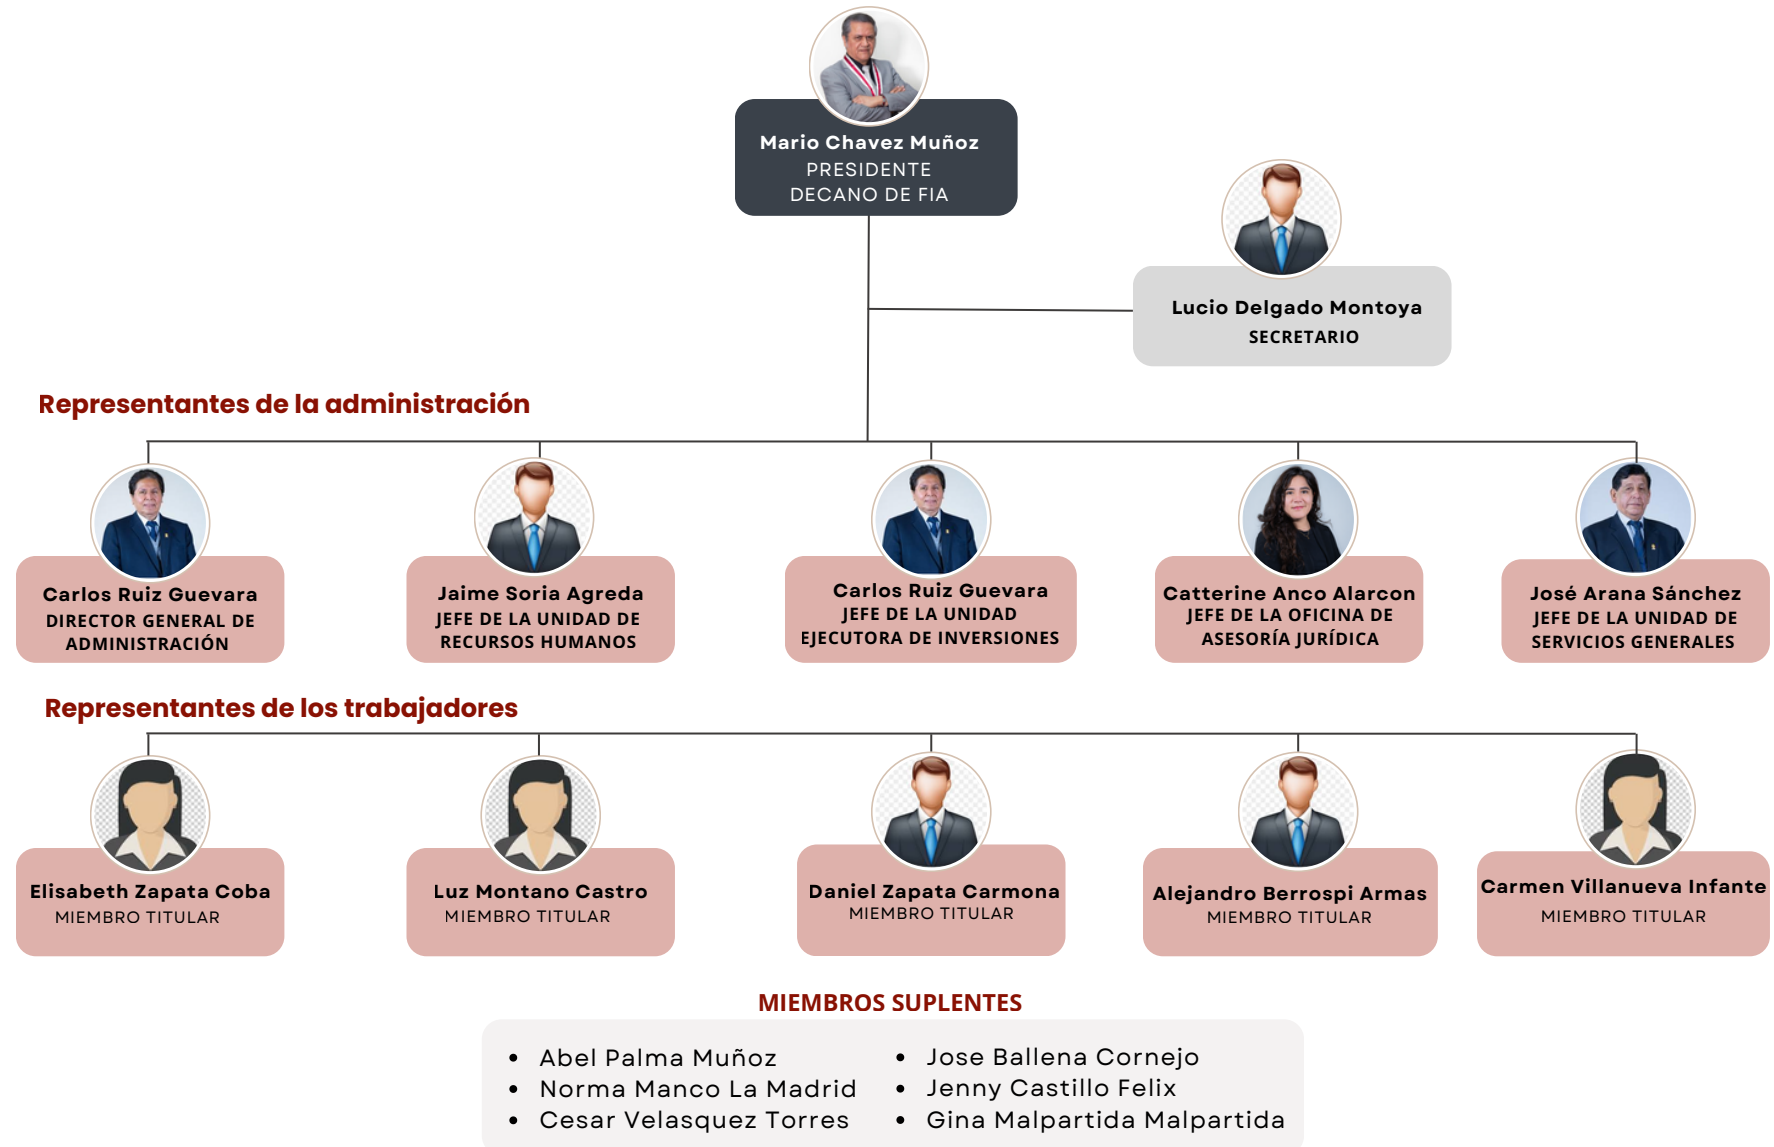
Mario Chavez Muñoz
PRESIDENTE
DECANO DE FIA

Lucio Delgado Montoya
SECRETARIO

Representantes de la administración

Carlos Ruiz Guevara
DIRECTOR GENERAL DE ADMINISTRACIÓN

Jaime Soria Agreda
JEFE DE LA UNIDAD DE RECURSOS HUMANOS

Carlos Ruiz Guevara
JEFE DE LA UNIDAD EJECUTORA DE INVERSIONES

Catterine Anco Alarcon
JEFE DE LA OFICINA DE ASESORÍA JURÍDICA

José Arana Sánchez
JEFE DE LA UNIDAD DE SERVICIOS GENERALES

Representantes de los trabajadores

Elisabeth Zapata Coba
MIEMBRO TITULAR

Luz Montano Castro
MIEMBRO TITULAR

Daniel Zapata Carmona
MIEMBRO TITULAR

Alejandro Berrospi Armas
MIEMBRO TITULAR

Carmen Villanueva Infante
MIEMBRO TITULAR

MIEMBROS SUPLENTES

- Abel Palma Muñoz
- Norma Manco La Madrid
- Cesar Velasquez Torres

- Jose Ballena Cornejo
- Jenny Castillo Felix
- Gina Malpartida Malpartida